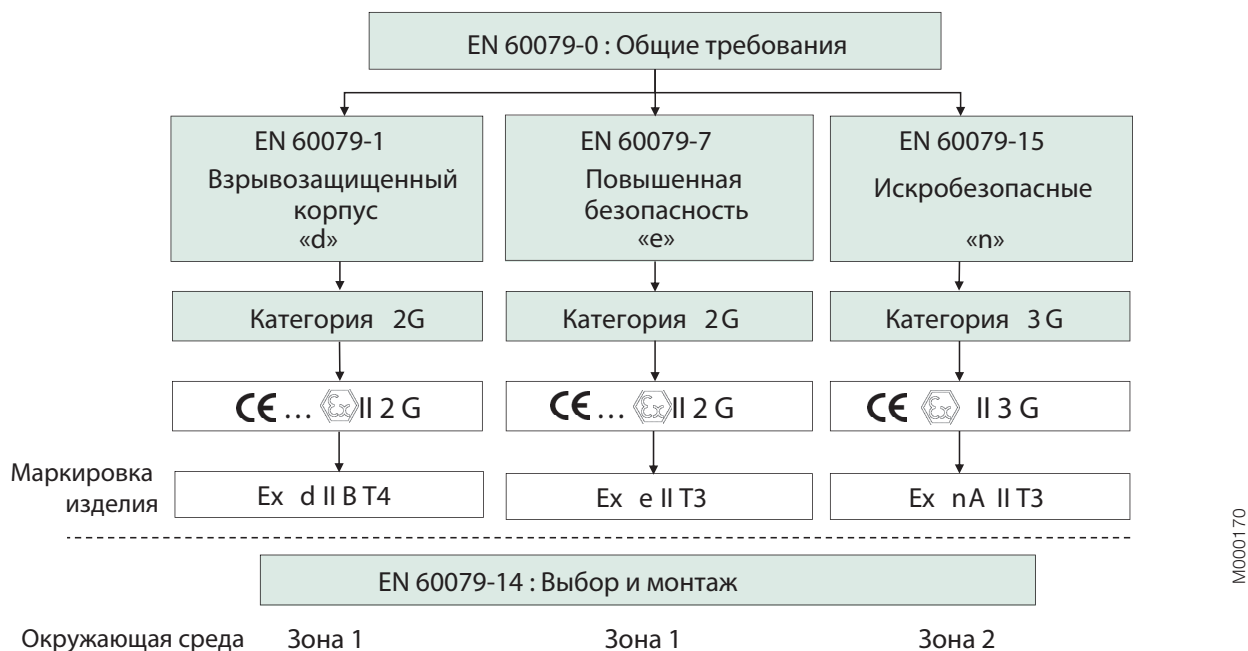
EN 60079-0 : Общие требования

EN 60079-1
Взрывозащищенный корпус
«d»

EN 60079-7
Повышенная безопасность
«e»

EN 60079-15
Искробезопасные
«n»

Категория 2G

Категория 2G

Категория 3G

CE … Ex II 2 G

CE … Ex II 2 G

CE Ex II 3 G

Маркировка изделия

Ex d II B T4

Ex e II T3

Ex nA II T3

EN 60079-14 : Выбор и монтаж

Окружающая среда

Зона 1

Зона 1

Зона 2

M000170